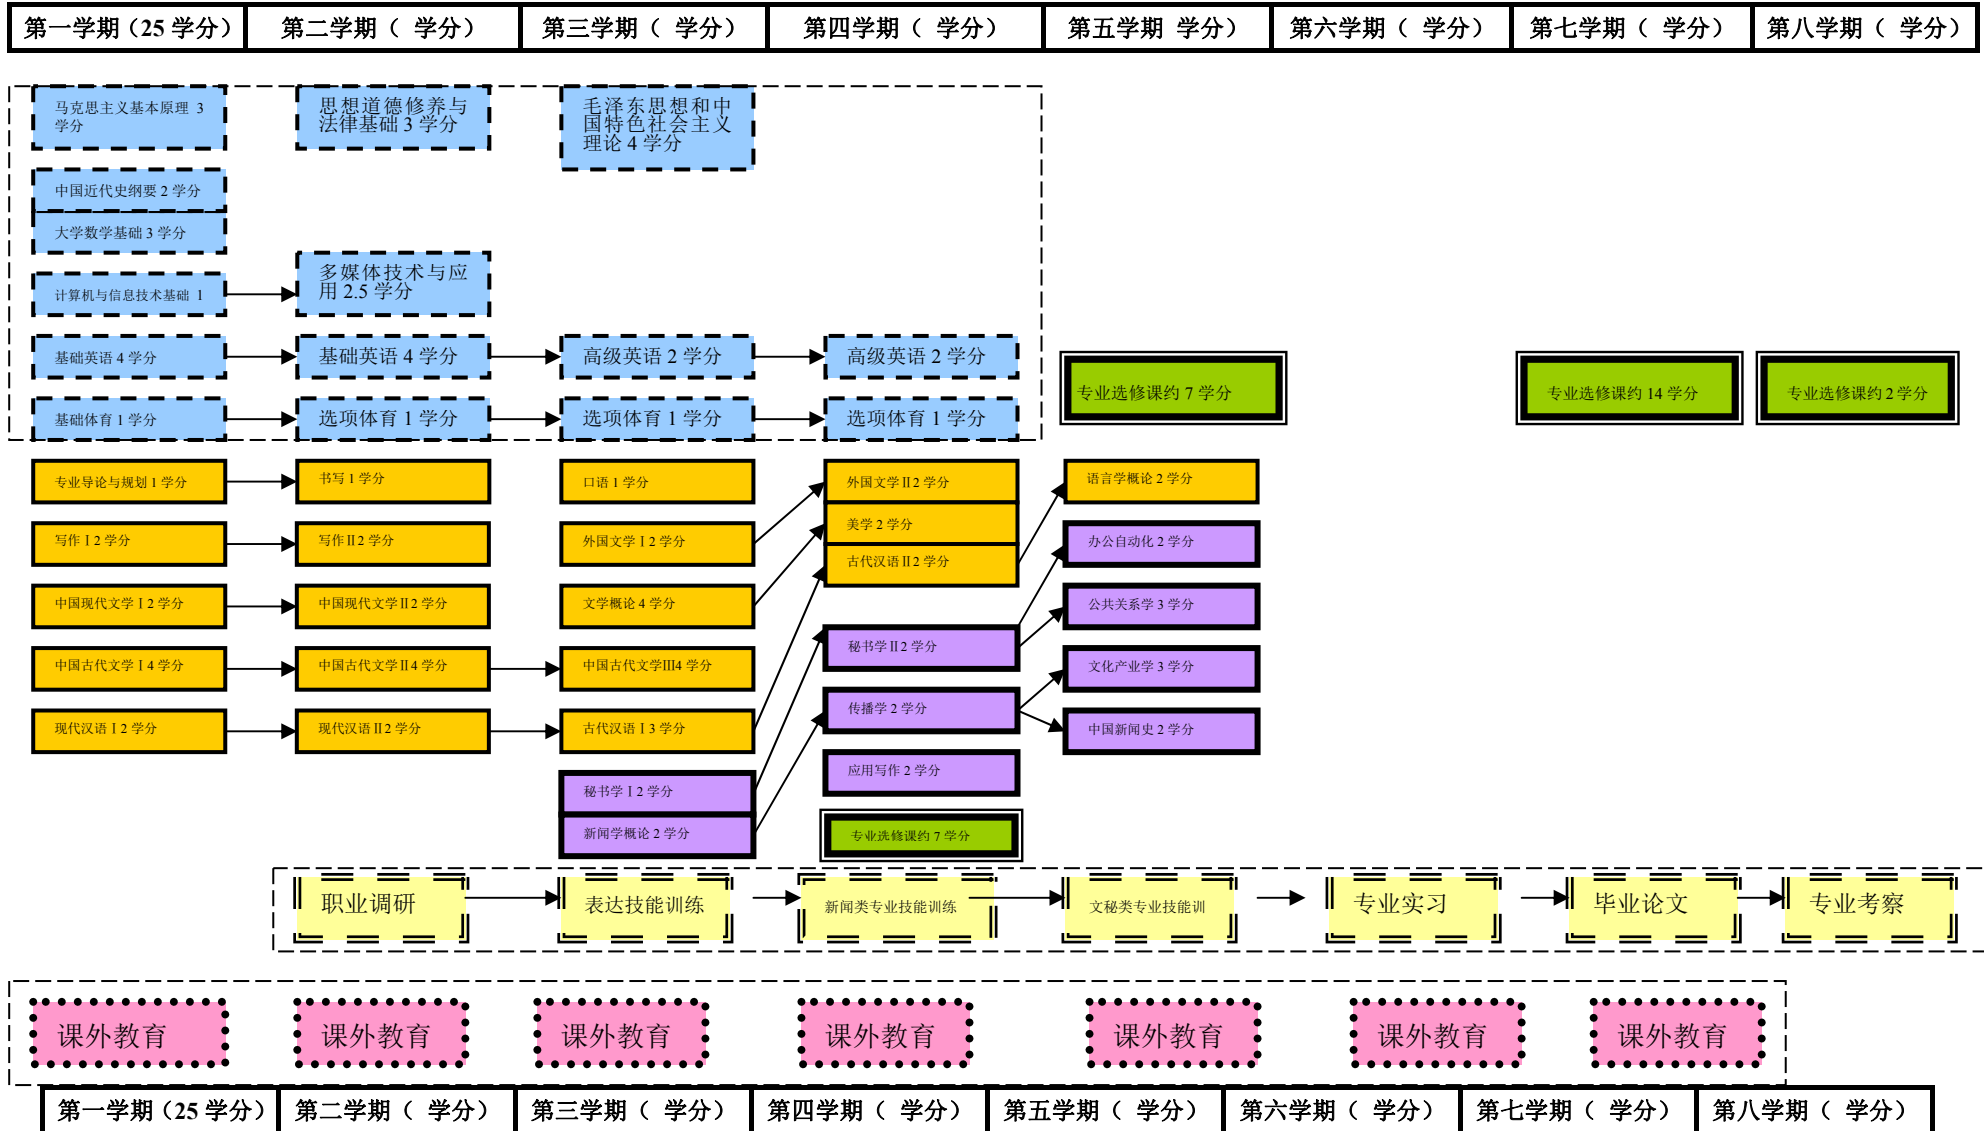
第一学期（25 学分）
第二学期（ 学分）
第三学期（ 学分）
第四学期（ 学分）
第五学期 学分）
第六学期（ 学分）
第七学期（ 学分）
第八学期（ 学分）

马克思主义基本原理 3 学分
思想道德修养与法律基础 3 学分
毛泽东思想和中国特色社会主义理论 4 学分
中国近代史纲要 2 学分
大学数学基础 3 学分
计算机与信息技术基础 1
多媒体技术与应用 2.5 学分
基础英语 4 学分
基础英语 4 学分
高级英语 2 学分
高级英语 2 学分
专业选修课约 7 学分
专业选修课约 14 学分
专业选修课约 2 学分
基础体育 1 学分
选项体育 1 学分
选项体育 1 学分
选项体育 1 学分

专业导论与规划 1 学分
书写 1 学分
口语 1 学分
外国文学 II 2 学分
语言学概论 2 学分
美学 2 学分
写作 I 2 学分
写作 II 2 学分
外国文学 I 2 学分
古代汉语 II 2 学分
办公自动化 2 学分
中国现代文学 I 2 学分
中国现代文学 II 2 学分
文学概论 4 学分
公共关系学 3 学分
秘书学 II 2 学分
中国古代文学 I 4 学分
中国古代文学 II 4 学分
中国古代文学III4 学分
文化产业学 3 学分
传播学 2 学分
现代汉语 I 2 学分
现代汉语 II 2 学分
古代汉语 I 3 学分
中国新闻史 2 学分
应用写作 2 学分
秘书学 I 2 学分
新闻学概论 2 学分
专业选修课约 7 学分

职业调研
表达技能训练
新闻类专业技能训练
文秘类专业技能训
专业实习
毕业论文
专业考察

课外教育
课外教育
课外教育
课外教育
课外教育
课外教育
课外教育

第一学期（25 学分）
第二学期（ 学分）
第三学期（ 学分）
第四学期（ 学分）
第五学期（ 学分）
第六学期（ 学分）
第七学期（ 学分）
第八学期（ 学分）